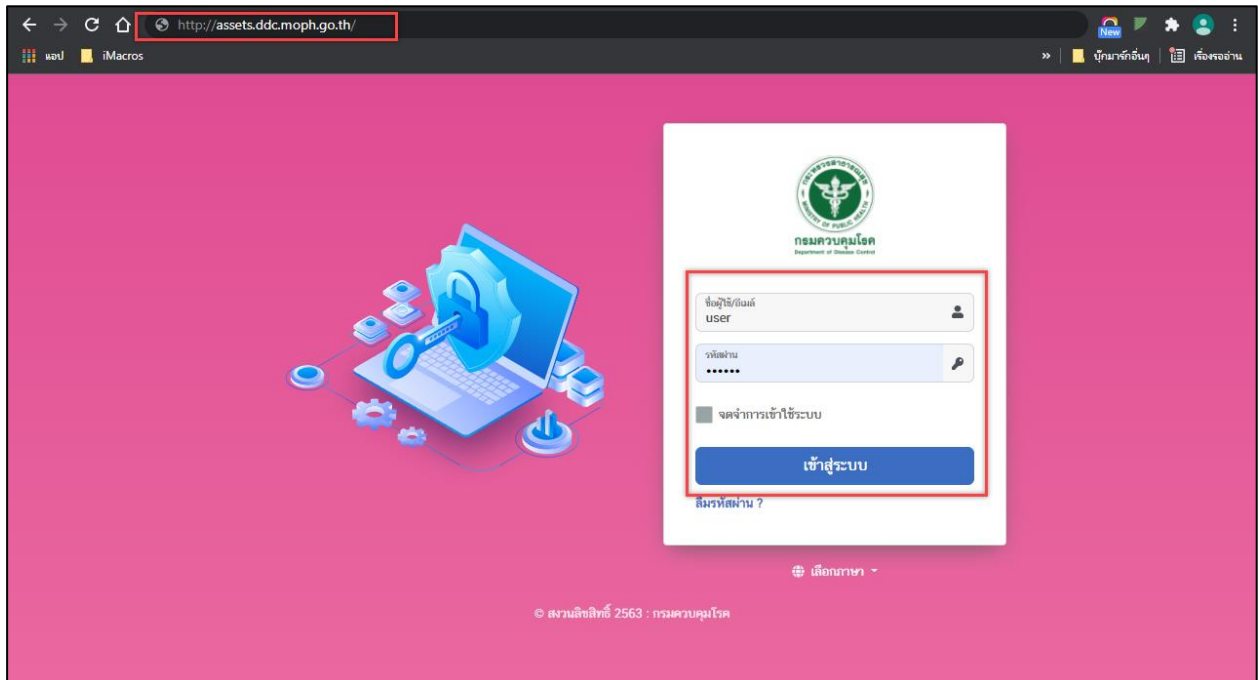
http://assets.ddc.moph.go.th/

New

แอป iMacros

» บุ๊กมาร์กอื่นๆ เรื่องรออ่าน

MINISTRY OF PUBLIC HEALTH

กรมควบคุมโรค
Department of Disease Control

ชื่อผู้ใช้/อีเมล์
user

รหัสผ่าน
••••••

จดจำการเข้าใช้ระบบ

เข้าสู่ระบบ

ลืมรหัสผ่าน ?

เลือกภาษา

© สงวนลิขสิทธิ์ 2563 : กรมควบคุมโรค